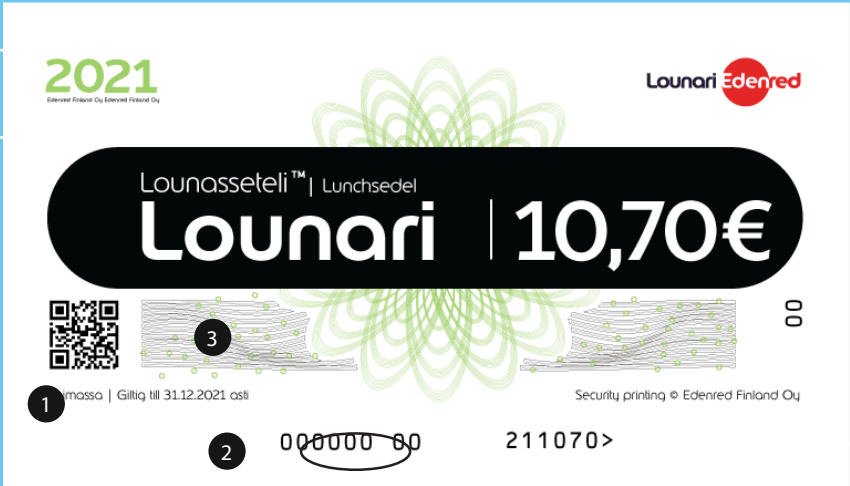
2021
Edenred Finland Oy Edenred Finland Oy

Lounari Edenred

Lounasseteli™ | Lunchsedel
Lounari | 10,70€

3

00

1
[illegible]imassa | Giltig till 31.12.2021 asti

Security printing © Edenred Finland Oy

2
000000 00
211070>